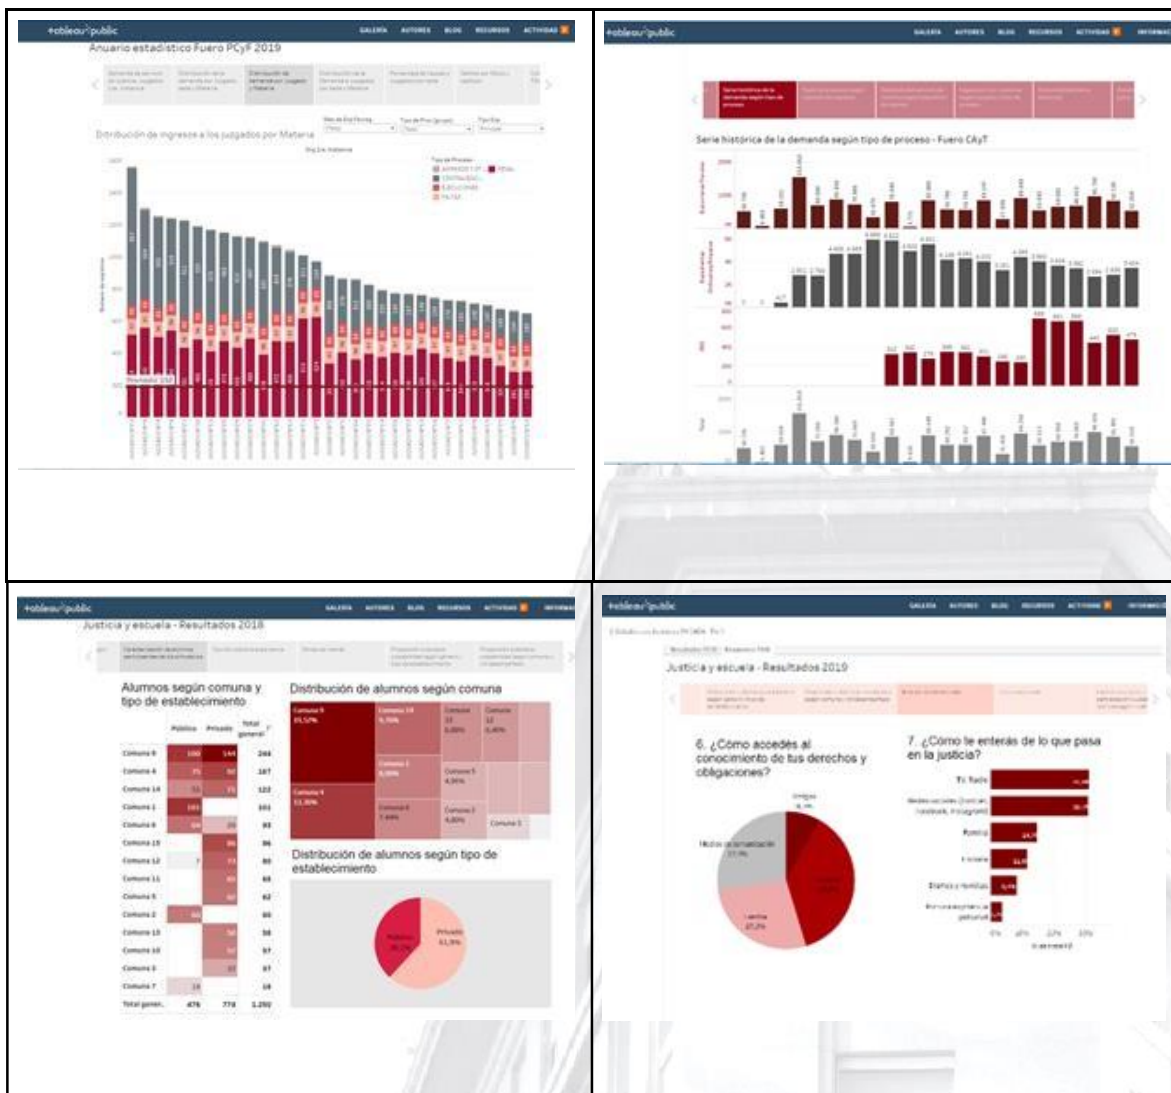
+ableau public
GALERÍA AUTORES BLOG RECURSOS ACTIVIDAD

Anuario estadístico Fuero PCyF 2019

Distribución de ingresos a los juzgados por Materia

Promedio: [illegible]

+ableau public
GALERÍA AUTORES BLOG RECURSOS ACTIVIDAD INFORMAC

Serie histórica de la demanda según tipo de proceso - Fuero CAyT

+ableau public
GALERÍA AUTORES BLOG RECURSOS ACTIVIDAD INFORMAC

Justicia y escuela - Resultados 2018

Alumnos según comuna y tipo de establecimiento

| | Público | Privado | Total general |
|---|---|---|---|
| Comuna 9 | 100 | 144 | 244 |
| Comuna 4 | 75 | 92 | 167 |
| Comuna 14 | 51 | 71 | 122 |
| Comuna 1 | 101 | | 101 |
| Comuna 8 | 64 | 29 | 93 |
| Comuna 15 | | | 86 |
| Comuna 12 | 7 | 73 | 80 |
| Comuna 11 | | | 68 |
| Comuna 5 | | | 62 |
| Comuna 2 | 60 | | 60 |
| Comuna 13 | | | 58 |
| Comuna 10 | | | 57 |
| Comuna 3 | | | 37 |
| Comuna 7 | 19 | | 19 |
| Total gener. | 476 | 774 | 1.250 |

Distribución de alumnos según comuna

Comuna 9
19,52%

Comuna 4
13,36%

Comuna 14
9,76%

Comuna 1

Comuna 8
7,44%

Comuna 5
4,96%

Comuna 3
4,80%

Comuna 5

Distribución de alumnos según tipo de establecimiento

Público
38,1%

Privado
61,9%

+ableau public
GALERÍA AUTORES BLOG RECURSOS ACTIVIDAD INFORMAC

Justicia y escuela - Resultados 2019

6. ¿Cómo accedés al conocimiento de tus derechos y obligaciones?

Medios de comunicación
27,7%

Escuela
27,2%

Amigos

7. ¿Cómo te enterás de lo que pasa en la justicia?

TV/ Radio

Redes sociales (Facebook, Instagram)

Familia

Escuela

Diarios y revistas

Por una experiencia personal

0% 10% 20% 30%